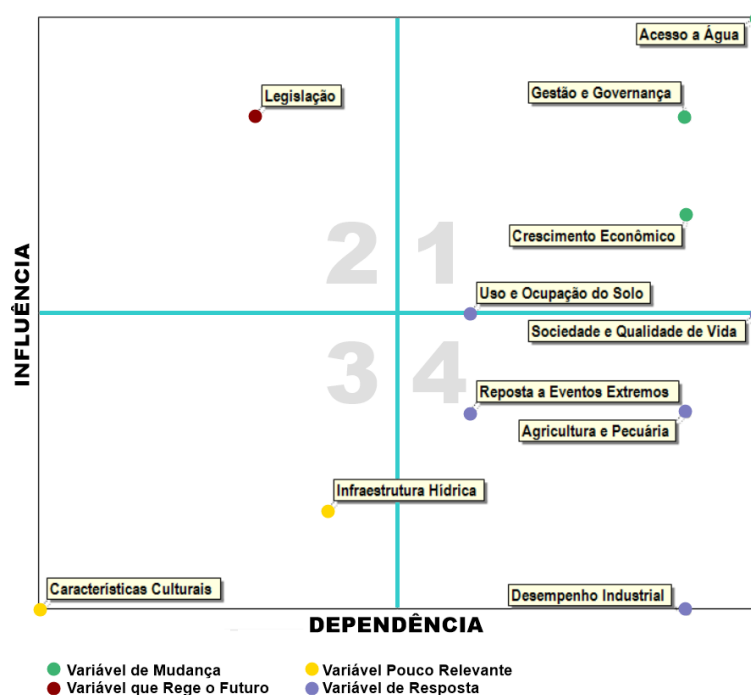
INFLUÊNCIA

Acesso a Água
Legislação
Gestão e Governança
2 1
Crescimento Econômico
Uso e Ocupação do Solo
Sociedade e Qualidade de Vida
3 4
Reposta a Eventos Extremos
Agricultura e Pecuária
Infraestrutura Hídrica
Características Culturais
Desempenho Industrial

DEPENDÊNCIA

Variável de Mudança
Variável que Rege o Futuro
Variável Pouco Relevante
Variável de Resposta